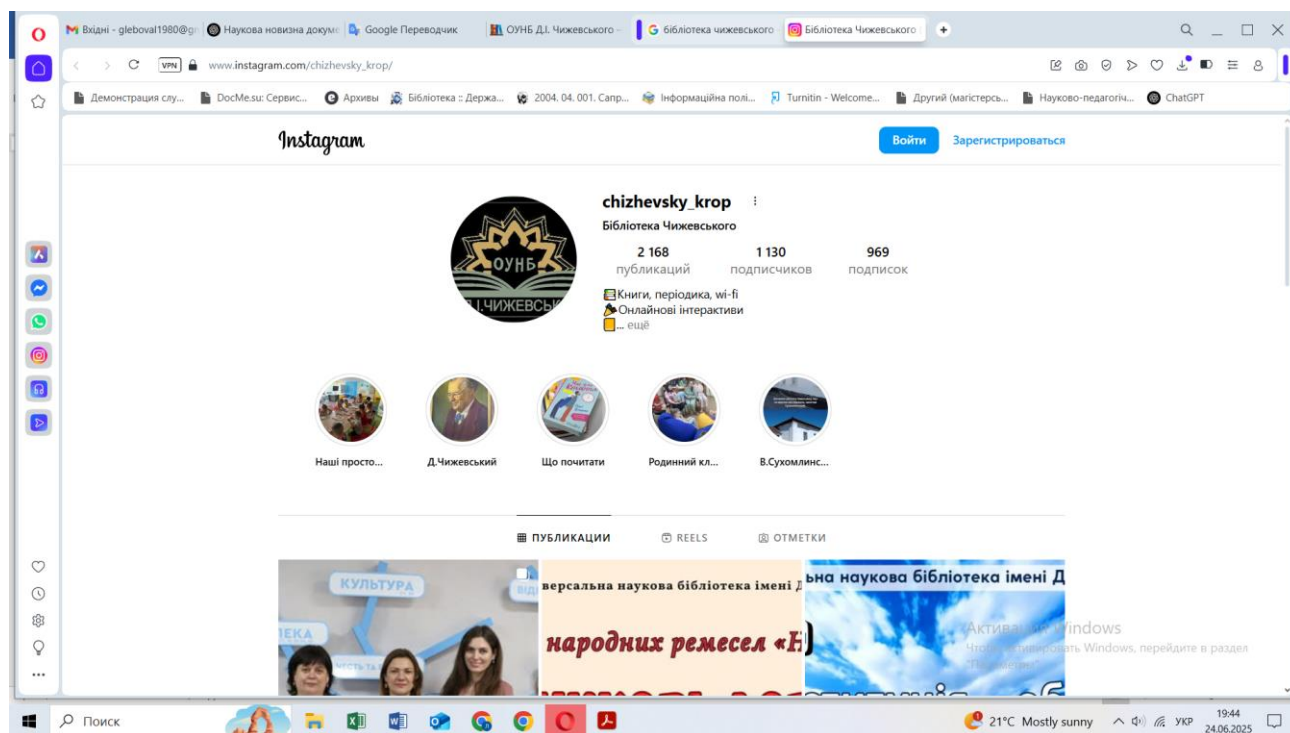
Вхідні - gleboval1980@g | Наукова новизна докум | Google Переводчик | ОУНБ Д.І. Чижевського | бібліотека чижевського | Бібліотека Чижевського

VPN www.instagram.com/chizhevsky_krop/

Демонстрация слу... | DocMe.su: Сервис... | Архивы | Бібліотека :: Держа... | 2004. 04. 001. Сапр... | Інформаційна полі... | Turnitin - Welcome... | Другий (магістерсь... | Науково-педагогіч... | ChatGPT

Instagram

Войти Зарегистрироваться

ОУНБ Д.І.ЧИЖЕВСЬК

chizhevsky_krop

Бібліотека Чижевського

2 168 публикаций 1 130 подписчиков 969 подписок

Книги, періодика, wi-fi
Онлайнові інтерактиви
... ещё

Наші просто... | Д.Чижевський | Що почитати | Родинний кл... | В.Сухомлинс...

ПУБЛИКАЦИИ REELS ОТМЕТКИ

КУЛЬТУРА
ІЕКА
версальна наукова бібліотека імені Д
народних ремесел «Н
ьна наукова бібліотека імені Д

Активация Windows
Чтобы активировать Windows, перейдите в раздел "Параметры".

Поиск

21°C Mostly sunny УКР 19:44 24.06.2025